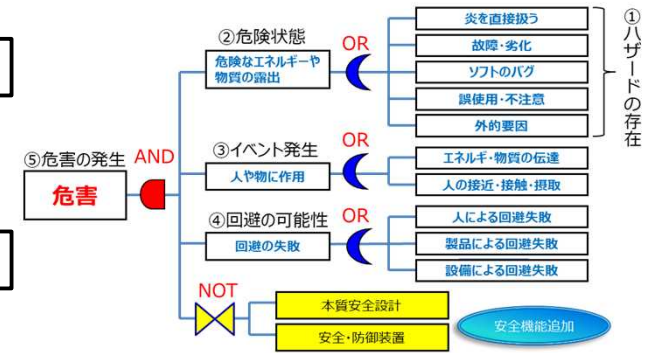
①ハザードの存在

炎を直接扱う

故障・劣化

ソフトのバグ

誤使用・不注意

外的要因

②危険状態

危険なエネルギーや物質の露出

OR

⑤危害の発生

危害

AND

③イベント発生

人や物に作用

OR

エネルギ・物質の伝達

人の接近・接触・摂取

④回避の可能性

回避の失敗

OR

人による回避失敗

製品による回避失敗

設備による回避失敗

NOT

本質安全設計

安全・防御装置

安全機能追加